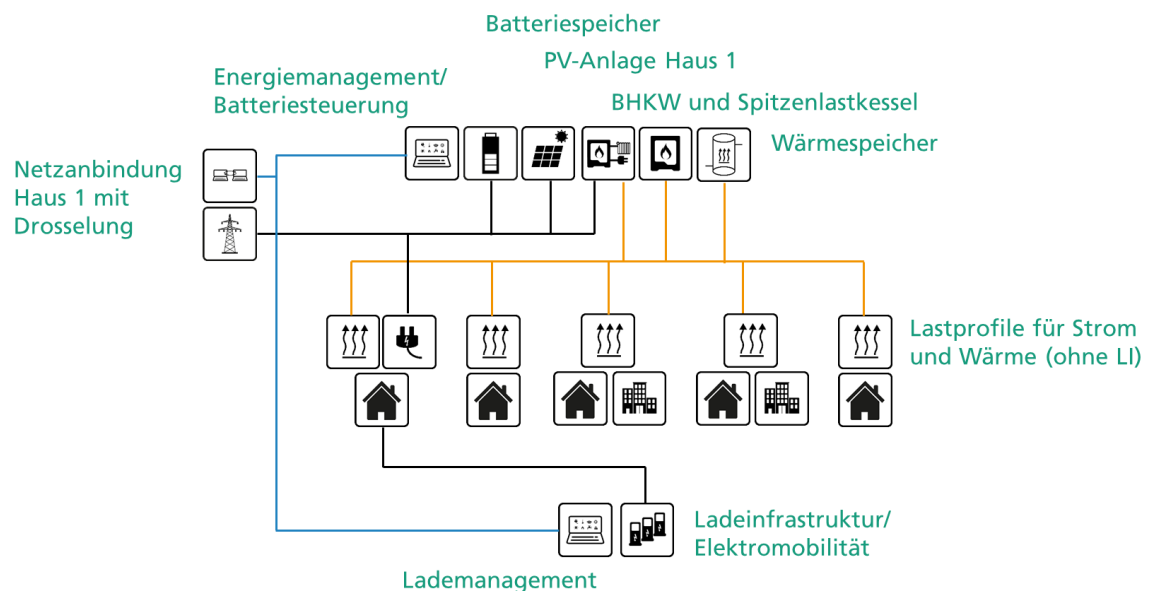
Batteriespeicher

PV-Anlage Haus 1

Energiemanagement/ Batteriesteuerung

BHKW und Spitzenlastkessel

Wärmespeicher

Netzanbindung Haus 1 mit Drosselung

Lastprofile für Strom und Wärme (ohne LI)

Ladeinfrastruktur/ Elektromobilität

Lademanagement